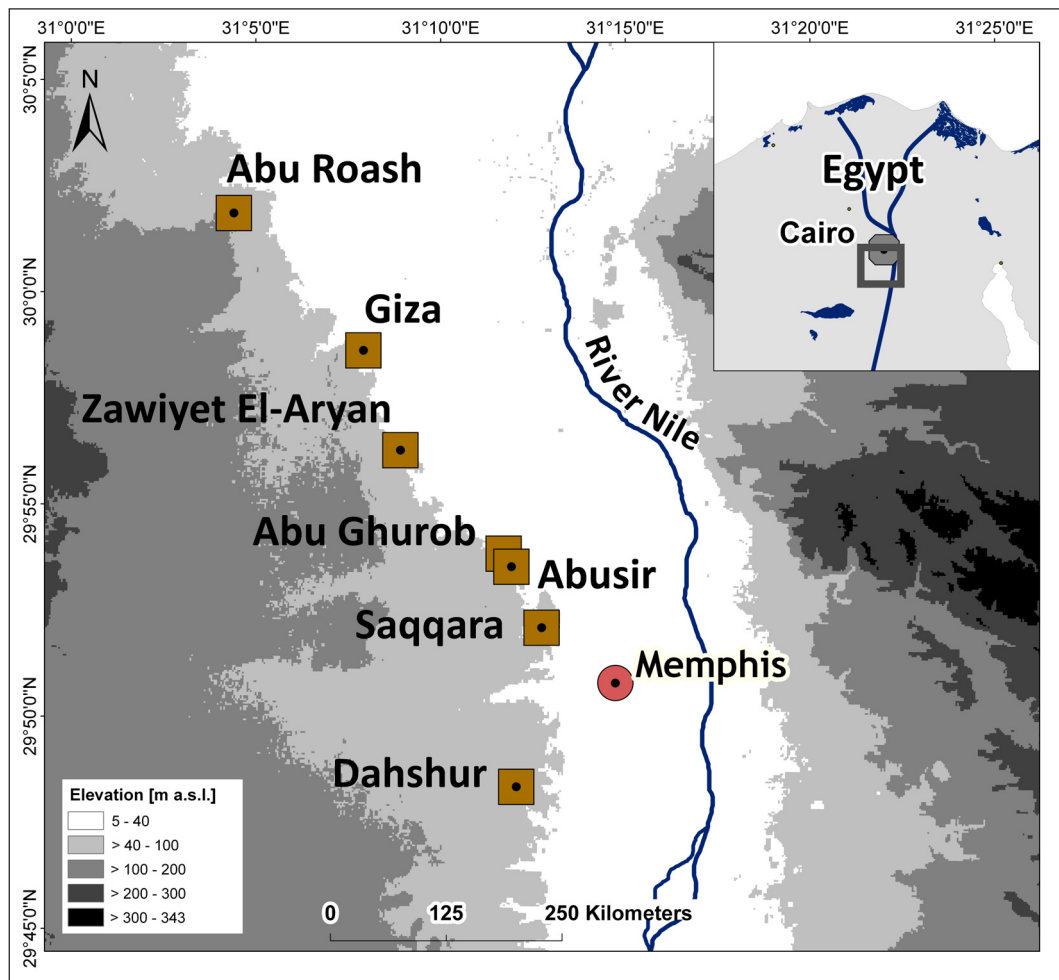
31°0'0"E
31°5'0"E
31°10'0"E
31°15'0"E
31°20'0"E
31°25'0"E

30°5'0"N
30°0'0"N
29°55'0"N
29°50'0"N
29°45'0"N

N

Egypt
Cairo

Abu Roash
Giza
Zawiyet El-Aryan
Abu Ghurob
Abusir
Saqqara
Memphis
Dahshur
River Nile

Elevation [m a.s.l.]
5 - 40
> 40 - 100
> 100 - 200
> 200 - 300
> 300 - 343

0 125 250 Kilometers